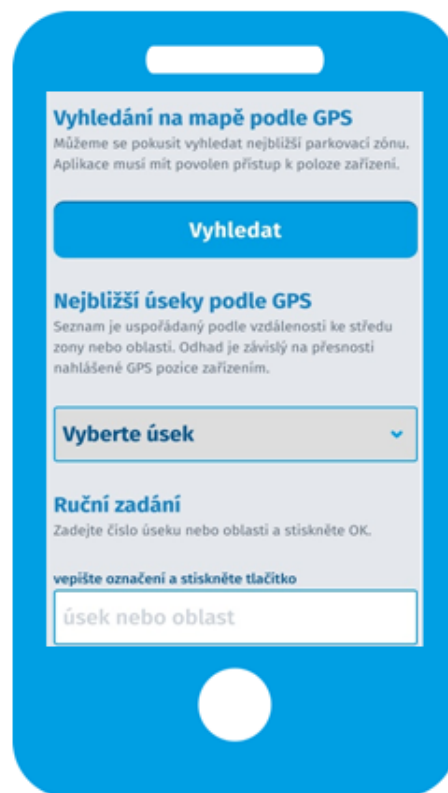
Vyhledání na mapě podle GPS
Můžeme se pokusit vyhledat nejbližší parkovací zónu. Aplikace musí mít povolen přístup k poloze zařízení.

Vyhledat

Nejbližší úseky podle GPS
Seznam je uspořádaný podle vzdálenosti ke středu zony nebo oblasti. Odhad je závislý na přesnosti nahlášené GPS pozice zařízením.

Vyberte úsek

Ruční zadání
Zadejte číslo úseku nebo oblasti a stiskněte OK.

vepište označení a stiskněte tlačítko

úsek nebo oblast